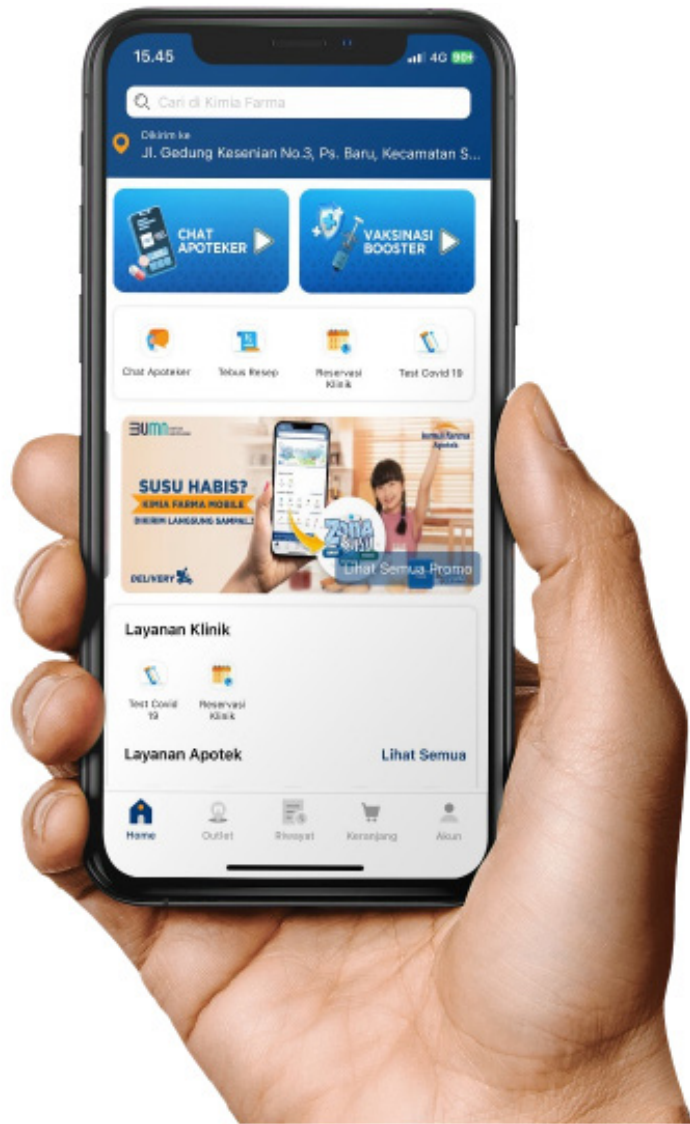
15.45

4G

Cari di Kimia Farma

Dikirim ke

Jl. Gedung Kesenian No.3, Ps. Baru, Kecamatan S...

CHAT APOTEKER

VAKSINASI BOOSTER

Chat Apoteker

Tebus Resep

Reservasi Klinik

Test Covid 19

BUMN

kimia farma Apotek

SUSU HABIS?

KIMIA FARMA MOBILE

DIKIRIM LANGSUNG SAMPAI!

Zona Susu

DELIVERY

Lihat Semua Promo

Layanan Klinik

Test Covid 19

Reservasi Klinik

Layanan Apotek

Lihat Semua

Home

Outlet

Riwayat

Keranjang

Akun